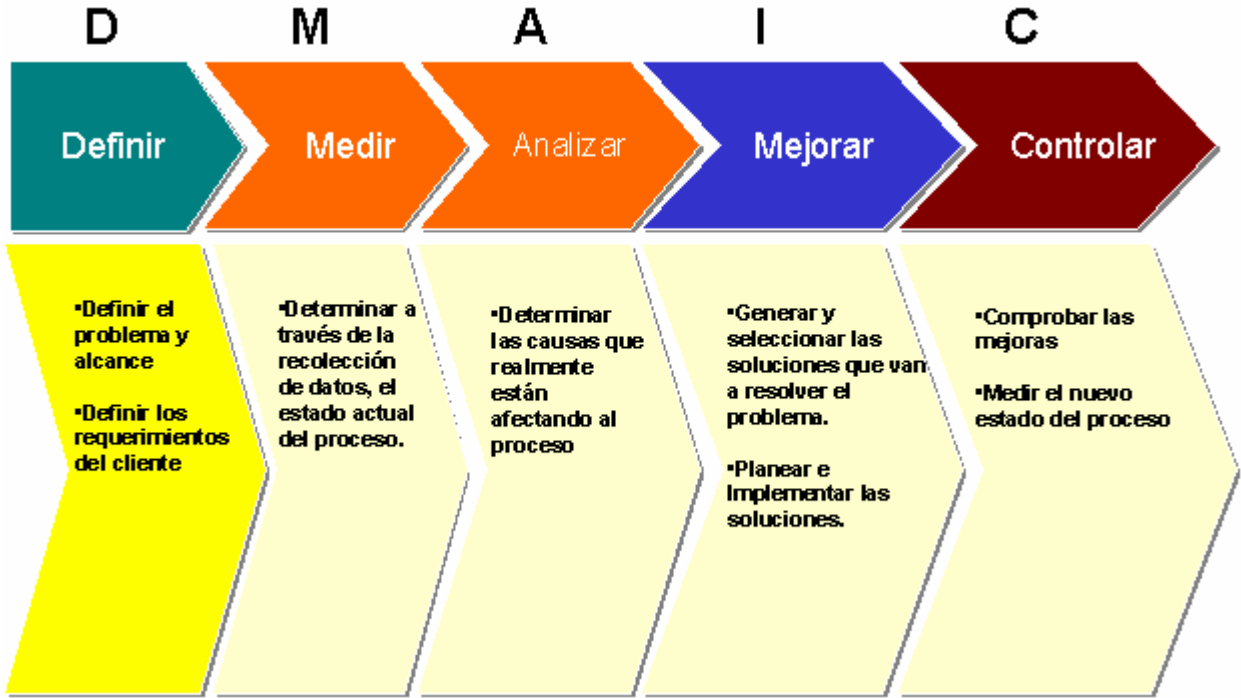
D M A I C

Definir

Medir

Analizar

Mejorar

Controlar

•Definir el problema y alcance

•Definir los requerimientos del cliente

•Determinar a través de la recolección de datos, el estado actual del proceso.

•Determinar las causas que realmente están afectando al proceso

•Generar y seleccionar las soluciones que van a resolver el problema.

•Planear e Implementar las soluciones.

•Comprobar las mejoras

•Medir el nuevo estado del proceso